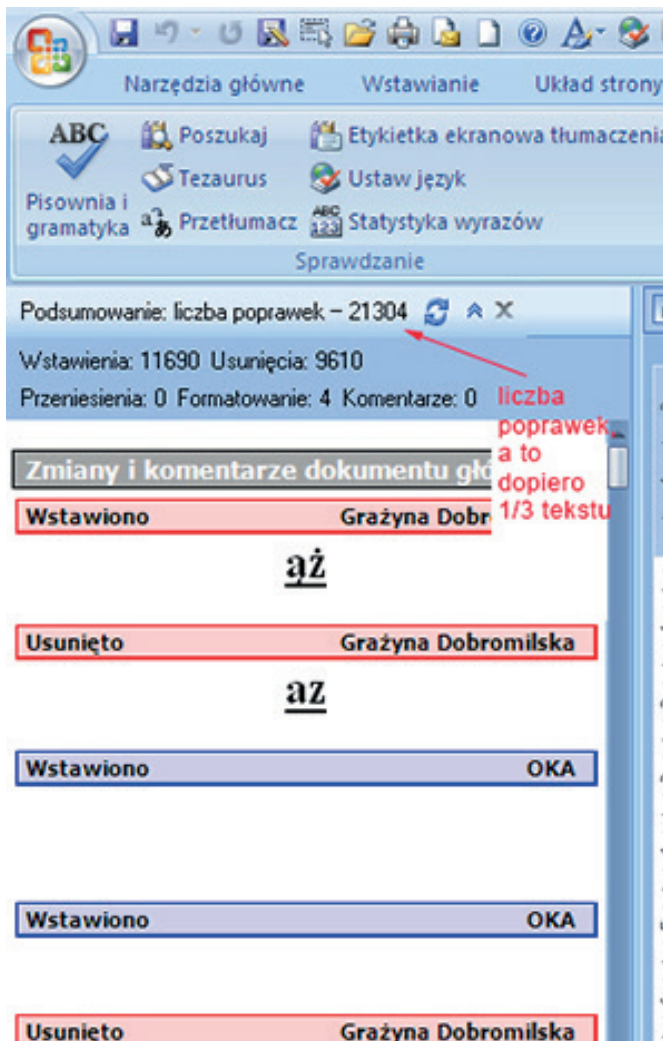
Narzędzia główne Wstawianie Układ strony

ABC Pisownia i gramatyka
Poszukaj
Tezaurus
Przetłumacz
Etykietka ekranowa tłumaczenia
Ustaw język
ABC 123 Statystyka wyrazów
Sprawdzanie

Podsumowanie: liczba poprawek – 21304

Wstawienia: 11690 Usunięcia: 9610

Przeniesienia: 0 Formatowanie: 4 Komentarze: 0

liczba poprawek, a to dopiero 1/3 tekstu

Zmiany i komentarze dokumentu głó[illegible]

Wstawiono Grażyna Dobr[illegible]

aż

Usunięto Grażyna Dobromilska

az

Wstawiono OKA

Wstawiono OKA

Usunięto Grażyna Dobromilska